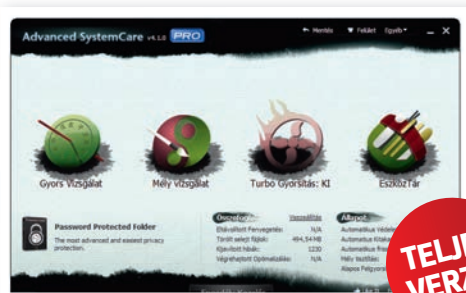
Advanced SystemCare v4.1.0 PRO

Mentés Feladat Egyéb

Gyors Vizsgálat

Mély vizsgálat

Turbo Gyorsítás: KI

Eszköztár

Password Protected Folder

The most advanced and easiest privacy protection.

Összefoglaló

Részletek

Eltávolított Fenyegetés: N/A

Törölt szemét fájlok: 494,54MB

Kijavított hibák: 1230

Végrehajtott Optimalizálás: N/A

Állapot

Automatikus Védel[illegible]

Automatikus Kitak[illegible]

Automatikus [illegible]

Mély Vizsgálat: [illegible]

Alapos Felgyors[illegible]

TELJ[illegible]

VERZ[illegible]